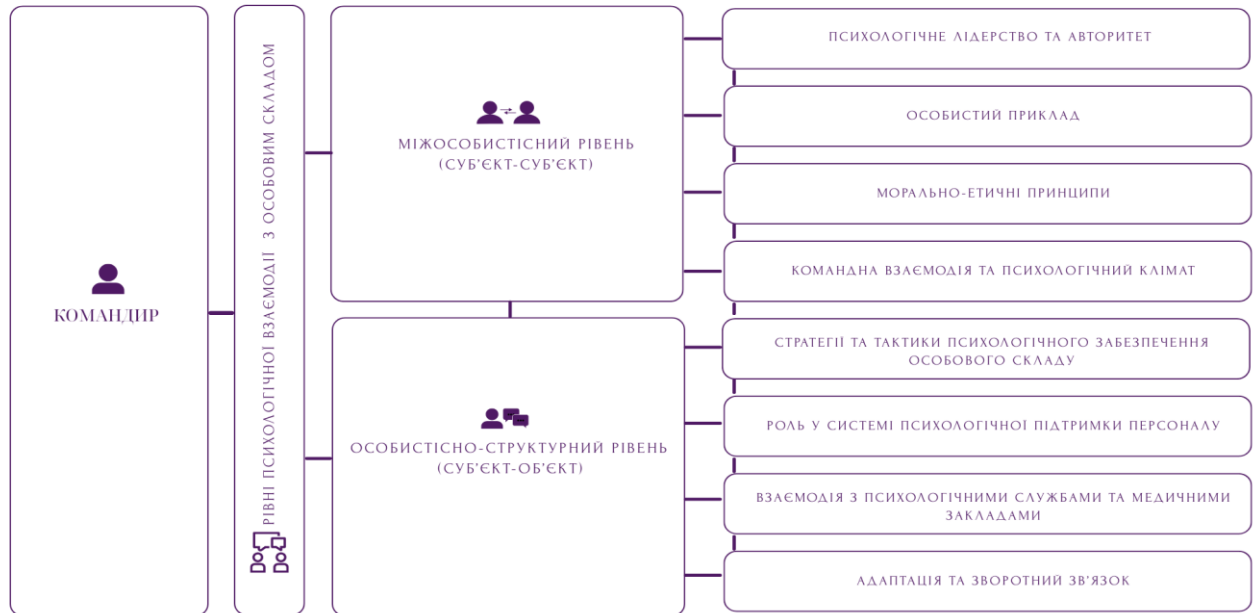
КОМАНДИР

РІВНІ ПСИХОЛОГІЧНОЇ ВЗАЄМОДІЇ З ОСОБОВИМ СКЛАДОМ

МІЖОСОБИСТІСНИЙ РІВЕНЬ (СУБ'ЄКТ-СУБ'ЄКТ)

ПСИХОЛОГІЧНЕ ЛІДЕРСТВО ТА АВТОРИТЕТ

ОСОБИСТИЙ ПРИКЛАД

МОРАЛЬНО-ЕТИЧНІ ПРИНЦИПИ

КОМАНДНА ВЗАЄМОДІЯ ТА ПСИХОЛОГІЧНИЙ КЛІМАТ

ОСОБИСТІСНО-СТРУКТУРНИЙ РІВЕНЬ (СУБ'ЄКТ-ОБ'ЄКТ)

СТРАТЕГІЇ ТА ТАКТИКИ ПСИХОЛОГІЧНОГО ЗАБЕЗПЕЧЕННЯ ОСОБОВОГО СКЛАДУ

РОЛЬ У СИСТЕМІ ПСИХОЛОГІЧНОЇ ПІДТРИМКИ ПЕРСОНАЛУ

ВЗАЄМОДІЯ З ПСИХОЛОГІЧНИМИ СЛУЖБАМИ ТА МЕДИЧНИМИ ЗАКЛАДАМИ

АДАПТАЦІЯ ТА ЗВОРОТНИЙ ЗВ'ЯЗОК